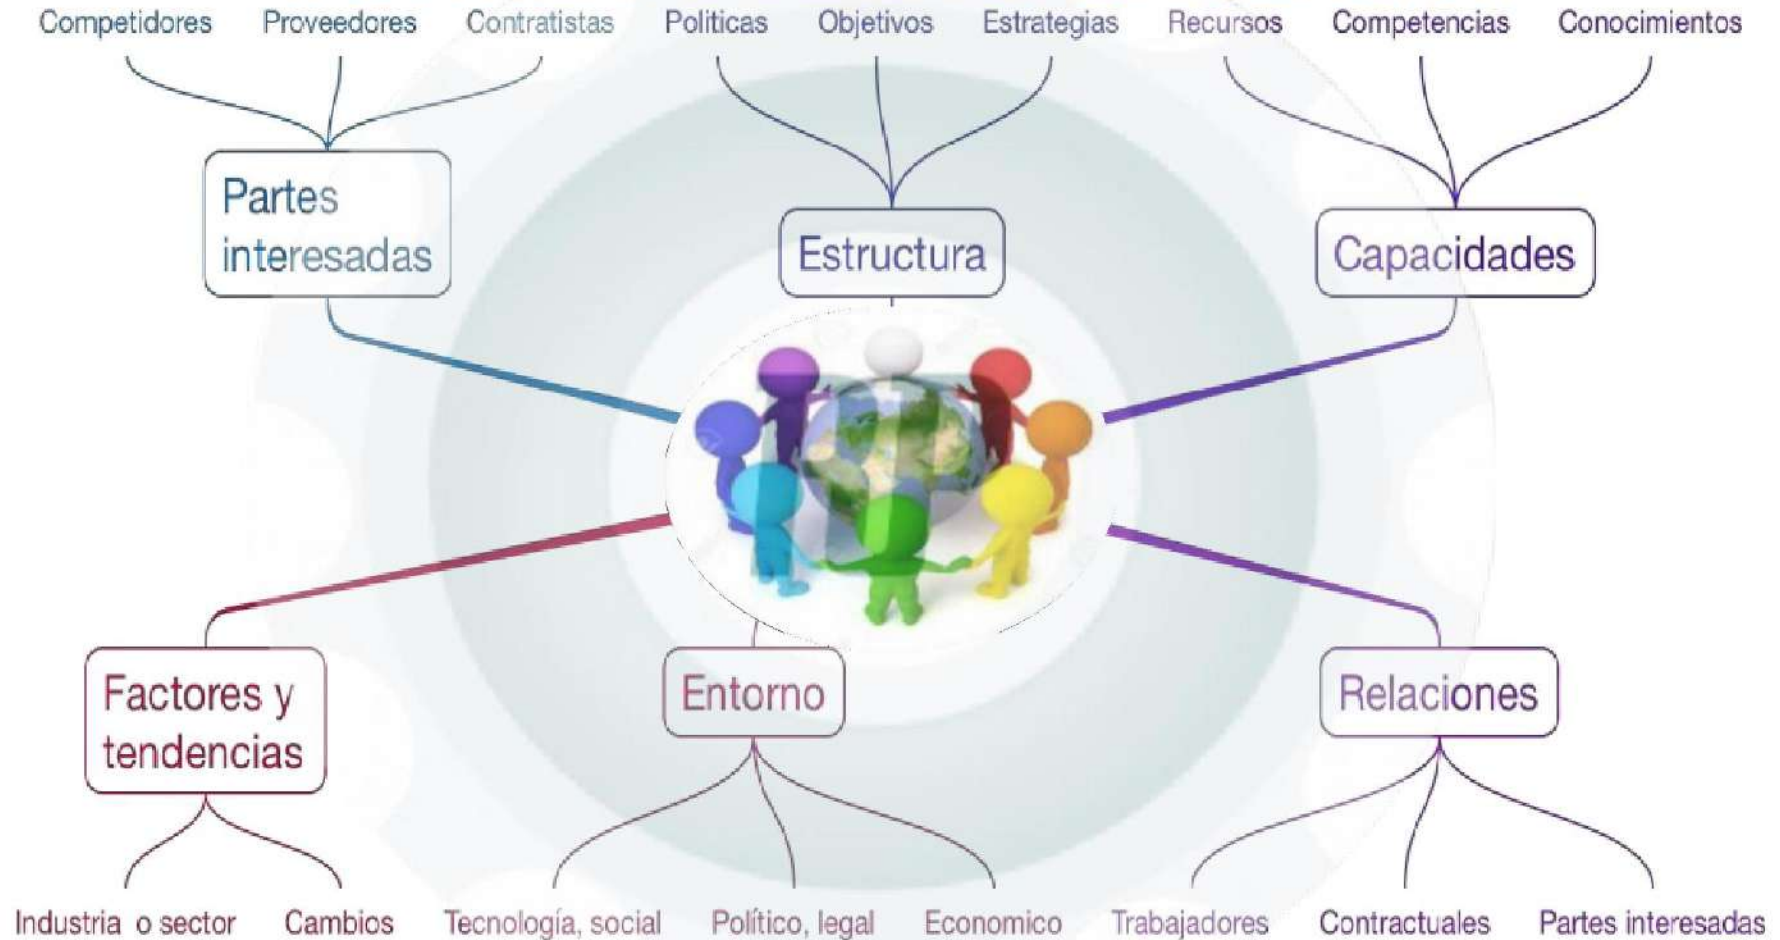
Competidores Proveedores Contratistas

Partes interesadas

Politicas Objetivos Estrategias

Estructura

Recursos Competencias Conocimientos

Capacidades

Factores y tendencias

Industria o sector Cambios

Entorno

Tecnología, social Político, legal Economico

Relaciones

Trabajadores Contractuales Partes interesadas